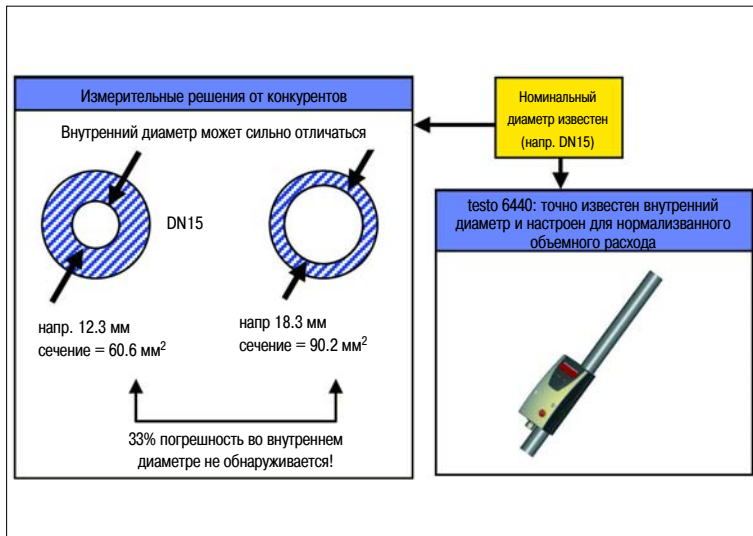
Измерительные решения от конкурентов

Внутренний диаметр может сильно отличаться

DN15

напр. 12.3 мм
сечение = 60.6 мм$^2$

напр 18.3 мм
сечение = 90.2 мм$^2$

33% погрешность во внутреннем диаметре не обнаруживается!

Номинальный диаметр известен (напр. DN15)

testo 6440: точно известен внутренний диаметр и настроен для нормализванного обьемного расхода